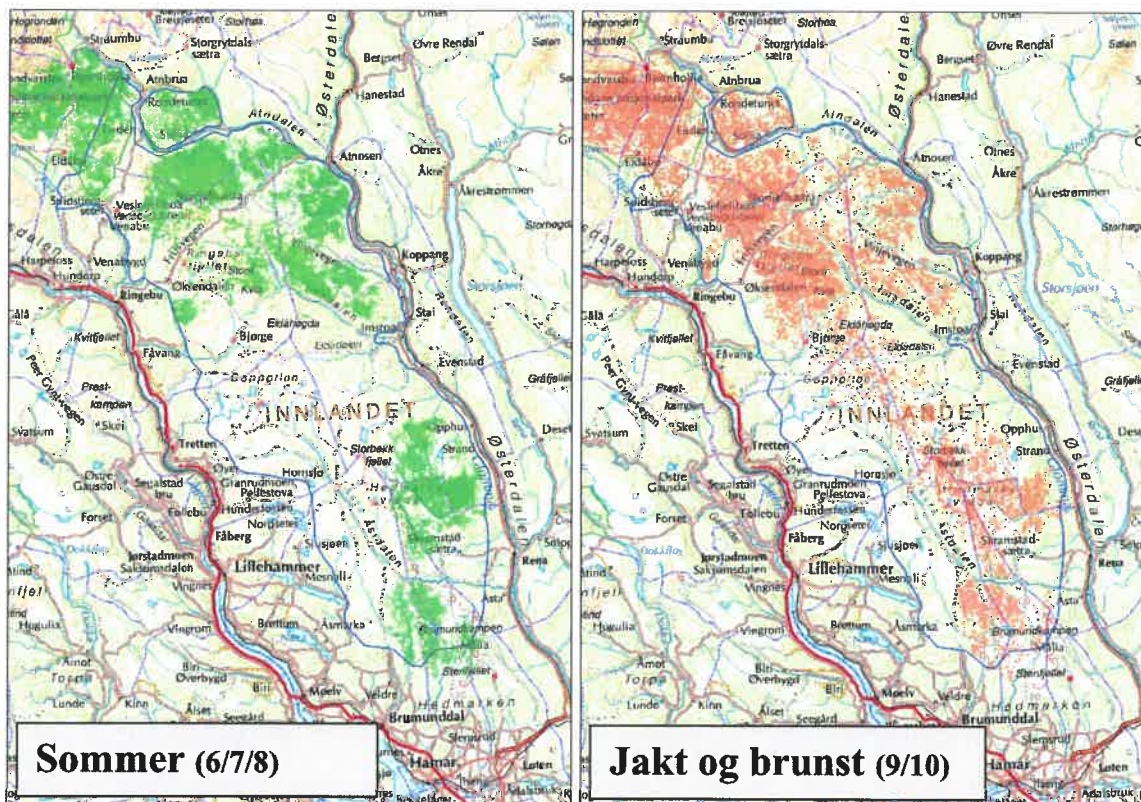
Hogronden
Breisjøseter
Storhøa
Straumbu
Storgrytdals-
sætra
Atnbrua
Rondetunet
Bergset
Øvre Rendal
Sølen
Østerdalen
Hanestad
Atndalen
Atnosen
Otnes
Åkre
Åkrestrømmen
Eldåbu
Solsida
Vesle Venabu
Venabu
Koppang
Storsjøen
Harpefoss
Hundorp
Venabygd
Ringebu
Okkenda
Kvia
Stai
Imsroa
Rendalen
Sålå
Kvitfjellet
Fåvang
Eldåbygda
Bjørge
Evenstad
Gråfjellet
Peer Gyntvegen
Prest-
kampen
Gopollen
INNLANDET
Svatsum
Skei
Opphus
Storbekk
fjellet
Strand
Østerdalen
Deset
Tretten
Østre Gausdal
Segalstad bru
Øyer
Granrudmoen
Pellestova
Hornsjø
Follebu
Hunder
Nordseter
Forset
Fåberg
Slusjøen
Åsdalen
Skramstad-
sætra
Rena
Jørstadmoen
Saksumdalen
Lillehammer
Mesnali
Vingnes
Hugulia
Vingrom
Brøttum
Åsmarka
Asta
Brumundkampen
Amot
Torpa
Biri
Overbygd
Sjusjøen
Lunde
Kinn
Åiset
Moelv
Veldre
Hedmarken
Brumunddal
Hamar
Løten
Sommer (6/7/8)
Jakt og brunst (9/10)